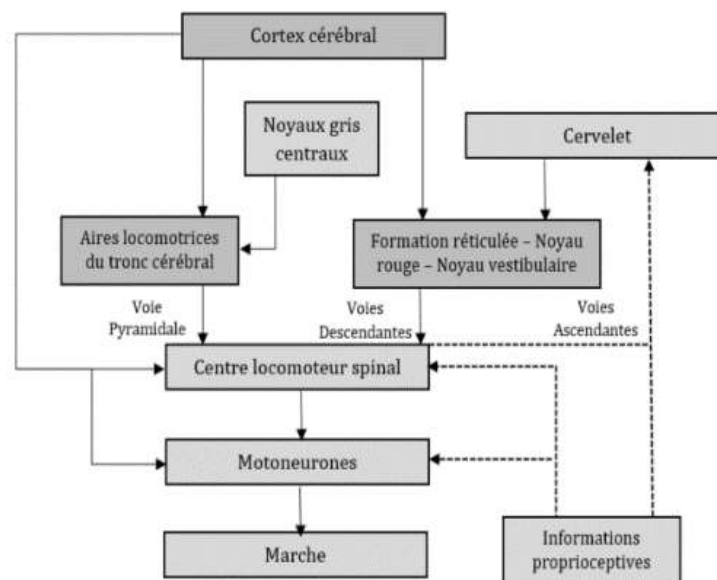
Cortex cérébral

Noyaux gris centraux

Cervelet

Aires locomotrices du tronc cérébral

Formation réticulée – Noyau rouge – Noyau vestibulaire

Voie Pyramidale

Voies Descendantes

Voies Ascendantes

Centre locomoteur spinal

Motoneurones

Marche

Informations proprioceptives